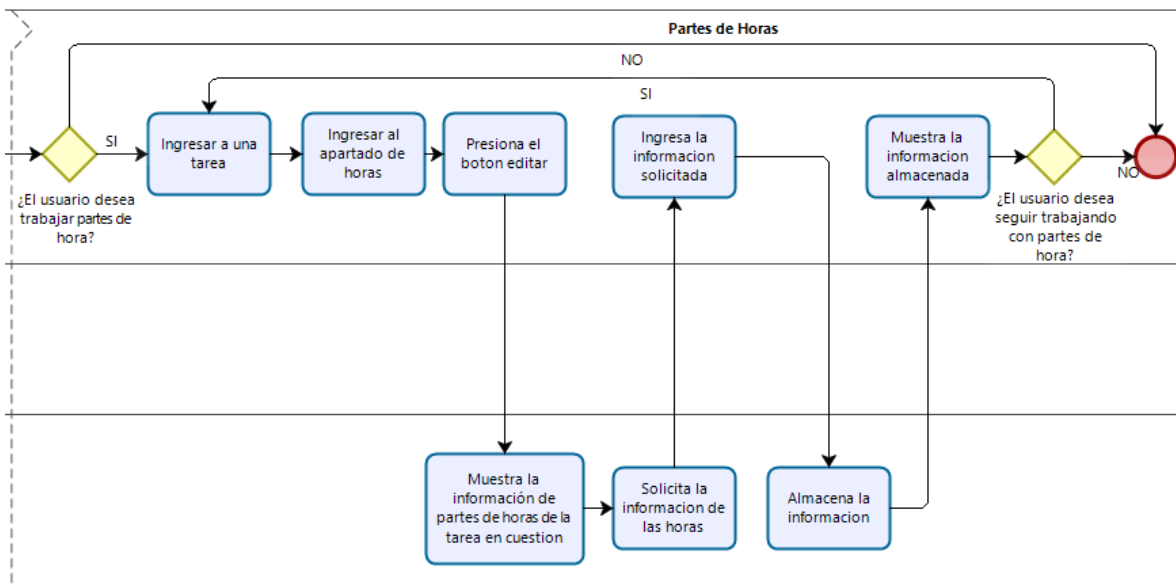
Partes de Horas

NO

SI

SI

¿El usuario desea trabajar partes de hora?

Ingresar a una tarea

Ingresar al apartado de horas

Presiona el boton editar

Ingresa la informacion solicitada

Muestra la informacion almacenada

¿El usuario desea seguir trabajando con partes de hora?

NO

Muestra la información de partes de horas de la tarea en cuestion

Solicita la informacion de las horas

Almacena la informacion